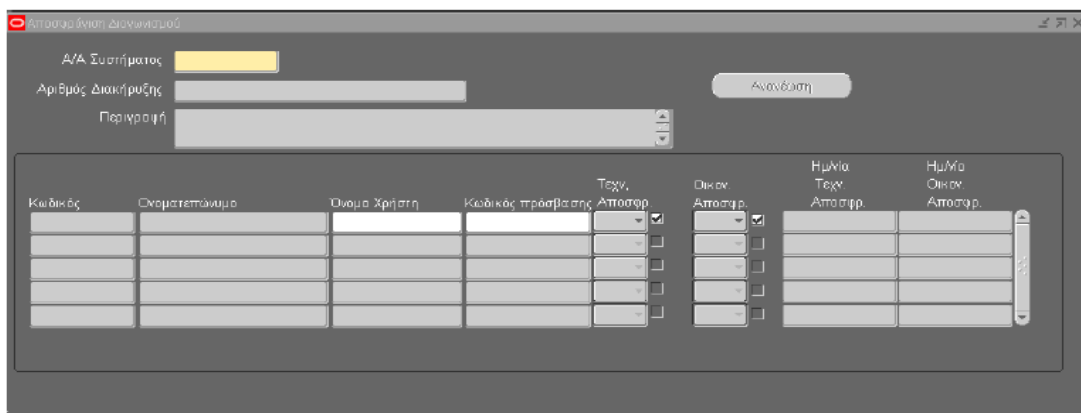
Αποσφράγιση Διαγωνισμού

Α/Α Συστήματος

Αριθμός Διακήρυξης

Περιγραφή

Ανανέωση

| Κωδικός | Ονοματεπώνυμο | Όνομα Χρήστη | Κωδικός πρόσβασης | Τεχν. Αποσφρ. | Οικον. Αποσφρ. | Ημ/νία Τεχν. Αποσφρ. | Ημ/νία Οικον. Αποσφρ. |
|---|---|---|---|---|---|---|---|
| | | | | | | | |
| | | | | | | | |
| | | | | | | | |
| | | | | | | | |
| | | | | | | | |